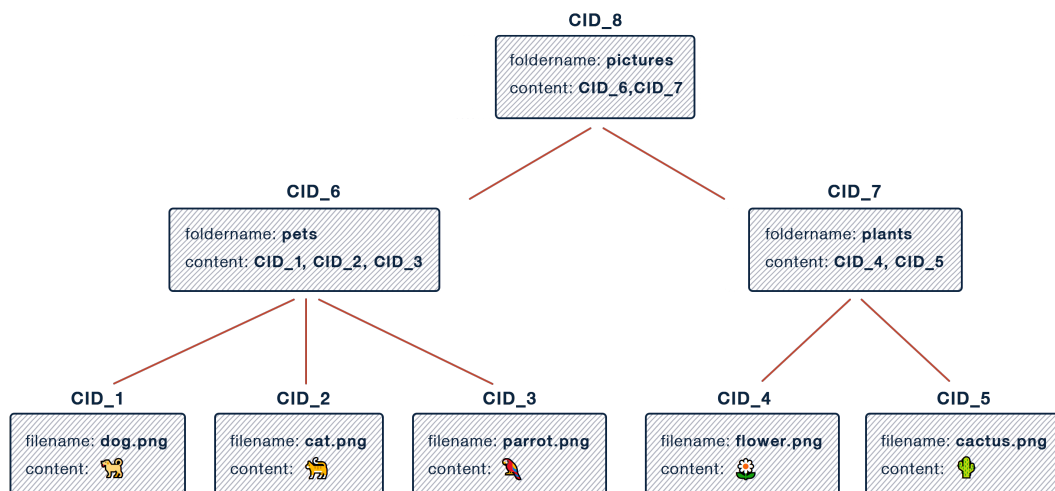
CID_8

foldername: **pictures**
content: **CID_6,CID_7**

CID_6

foldername: **pets**
content: **CID_1, CID_2, CID_3**

CID_7

foldername: **plants**
content: **CID_4, CID_5**

CID_1

filename: **dog.png**
content: 🐕

CID_2

filename: **cat.png**
content: 🐈

CID_3

filename: **parrot.png**
content: 🦜

CID_4

filename: **flower.png**
content: 🌼

CID_5

filename: **cactus.png**
content: 🌵